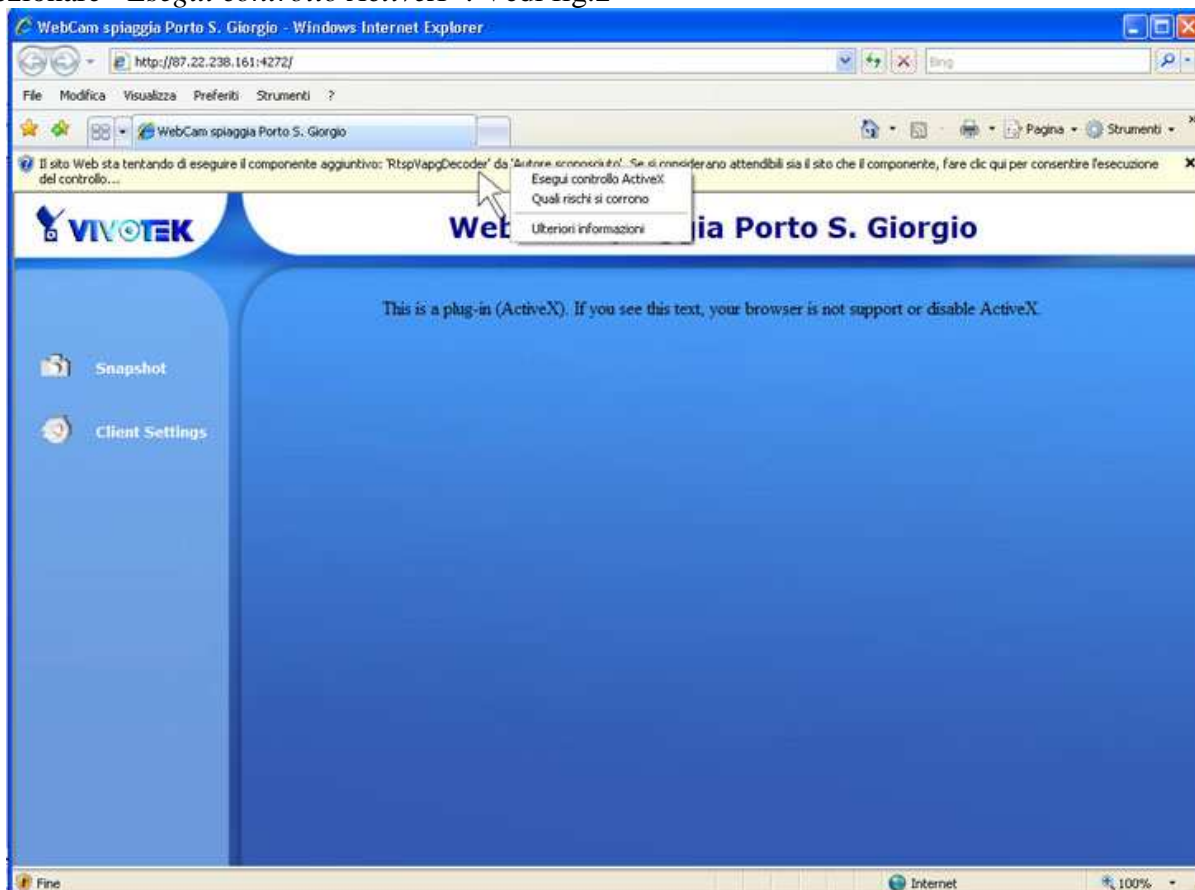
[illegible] "Esegui controllo ActiveX": vedi fig.2

WebCam spiaggia Porto S. Giorgio - Windows Internet Explorer

http://87.22.238.161:4272/

Bing

File Modifica Visualizza Preferiti Strumenti ?

WebCam spiaggia Porto S. Giorgio

Pagina Strumenti

Il sito Web sta tentando di eseguire il componente aggiuntivo: 'RtspVapgDecoder' da 'Autore sconosciuto'. Se si considerano attendibili sia il sito che il componente, fare clic qui per consentire l'esecuzione del controllo...

Esegui controllo ActiveX
Quali rischi si corrono
Ulteriori informazioni

VIVOTEK

Web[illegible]ia Porto S. Giorgio

This is a plug-in (ActiveX). If you see this text, your browser is not support or disable ActiveX.

Snapshot

Client Settings

Fine

Internet

100%